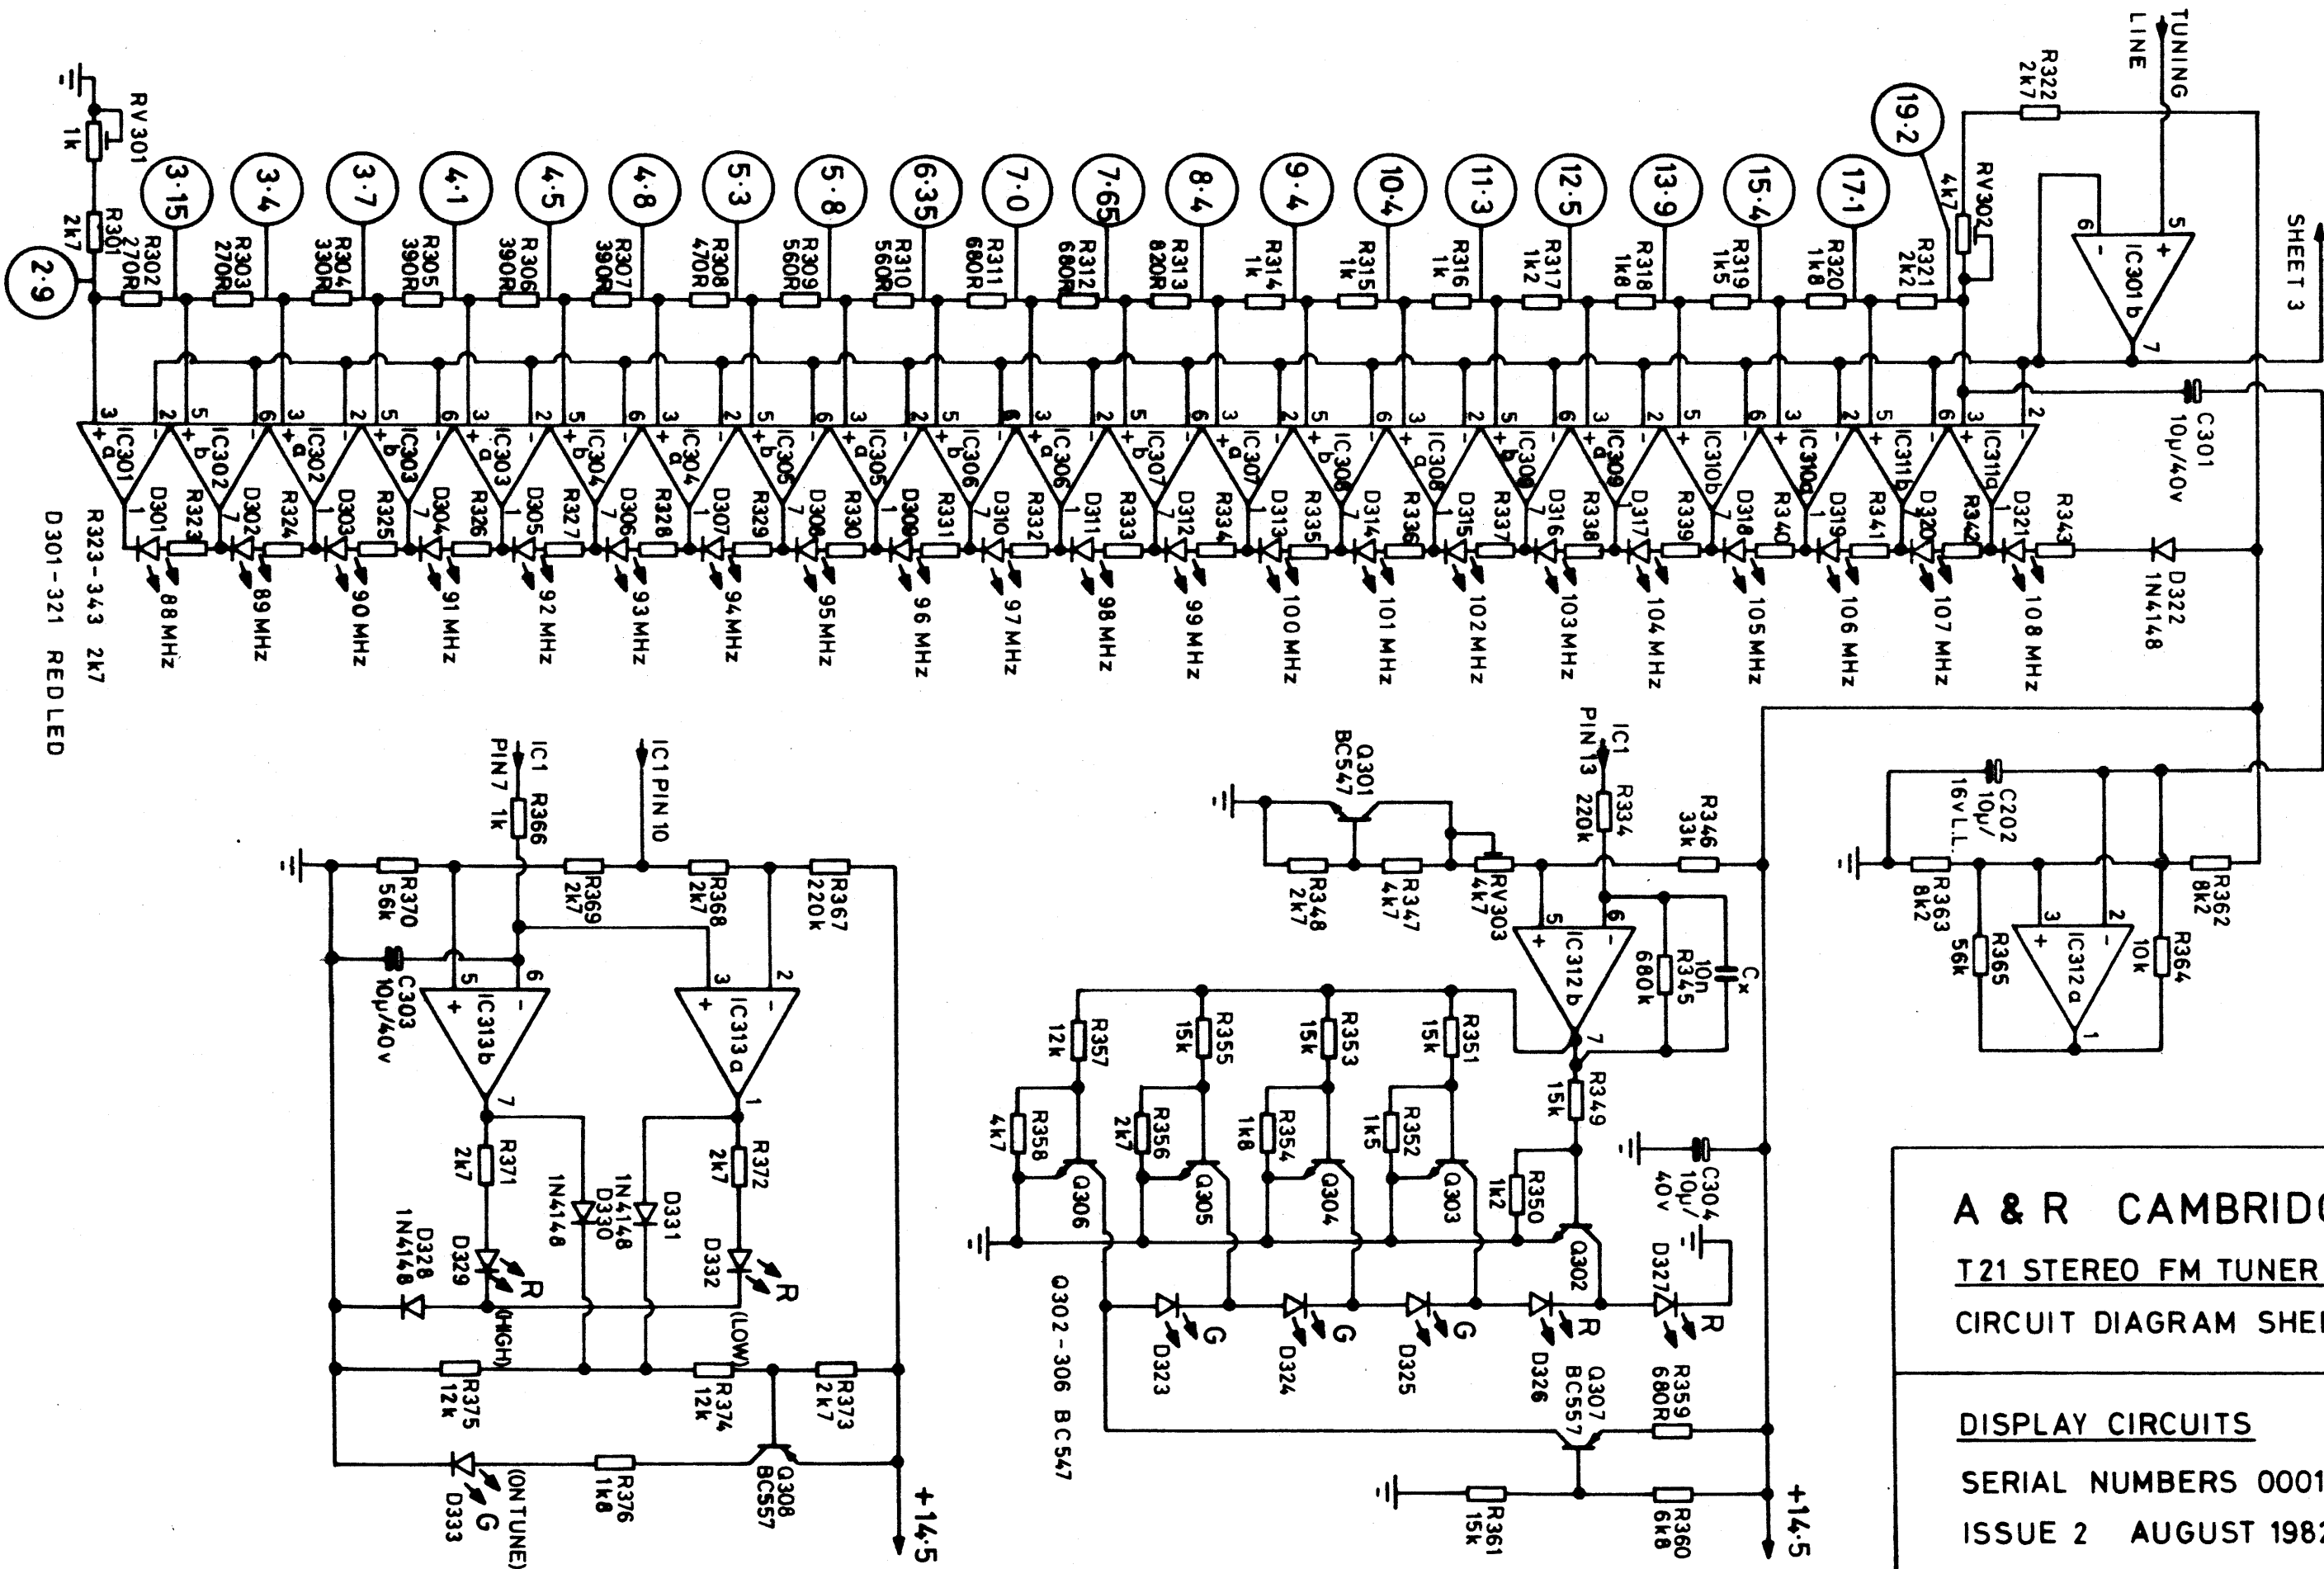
RV301 1k
R301 2k7
2·9
3·15 R302 270R
3·4 R303 270R
3·7 R304 330R
4·1 R305 390R
4·5 R306 390R
4·8 R307 390R
5·3 R308 470R
5·8 R309 560R
6·35 R310 560R
7·0 R311 680R
7·65 R312 680R
8·4 R313 820R
9·4 R314 1k
10·4 R315 1k
11·3 R316 1k
12·5 R317 1k2
13·9 R318 1k8
15·4 R319 1k5
17·1 R320 1k8
R321 2k2
19·2
RV302 4k7
R322 2k7
TUNING LINE
IC301b
SHEET 3
C301 10µ/40v

IC301a IC302b IC302a IC303b IC303a IC304b IC304a IC305b IC305a IC306b IC306a IC307b IC307a IC308b IC308a IC309b IC309a IC310b IC310a IC311b IC311a

D301 R323 88MHz
D302 R324 89MHz
D303 R325 90MHz
D304 R326 91MHz
D305 R327 92MHz
D306 R328 93MHz
D307 R329 94MHz
D308 R330 95MHz
D309 R331 96 MHz
D310 R332 97MHz
D311 R333 98MHz
D312 R334 99MHz
D313 R335 100MHz
D314 R336 101MHz
D315 R337 102MHz
D316 R338 103MHz
D317 R339 104MHz
D318 R340 105MHz
D319 R341 106MHz
D320 R342 107MHz
D321 R343 108MHz
D322 1N4148

R323-343 2k7
D301-321 RED LED

IC1 PIN7 R366 1k
IC1 PIN 10
R370 56k
R369 2k7
R368 2k7
R367 220k
C303 10µ/40v
IC313b
IC313a
R371 2k7
R372 2k7
D330 1N4148
D331 1N4148
D328 1N4148
D329 R (HIGH)
D332 R (LOW)
R375 12k
R374 12k
R373 2k7
D333 G (ON TUNE)
R376 1k8
Q308 BC557
+14·5

Q301 BC547
IC1 PIN 13
R334 220k
R346 33k
R348 2k7
R347 4k7
RV303 4k7
IC312b
R345 680k
10n Cx
R357 12k
R355 15k
R353 15k
R351 15k
R349 15k
R358 4k7
R356 2k7
R354 1k8
R352 1k5
R350 1k2
Q306 Q305 Q304 Q303 Q302
C304 10µ/40v
D327 R
D323 G
D324 G
D325 G
D326 R
Q307 BC557
R359 680R
Q302-306 BC547
R361 15k
R360 6k8
+14·5

C202 10µ/16vL.L.
R363 8k2
R362 8k2
R365 56k
R364 10k
IC312a

A & R CAMBRID
T21 STEREO FM TUNER
CIRCUIT DIAGRAM SHE
DISPLAY CIRCUITS
SERIAL NUMBERS 0001
ISSUE 2 AUGUST 198